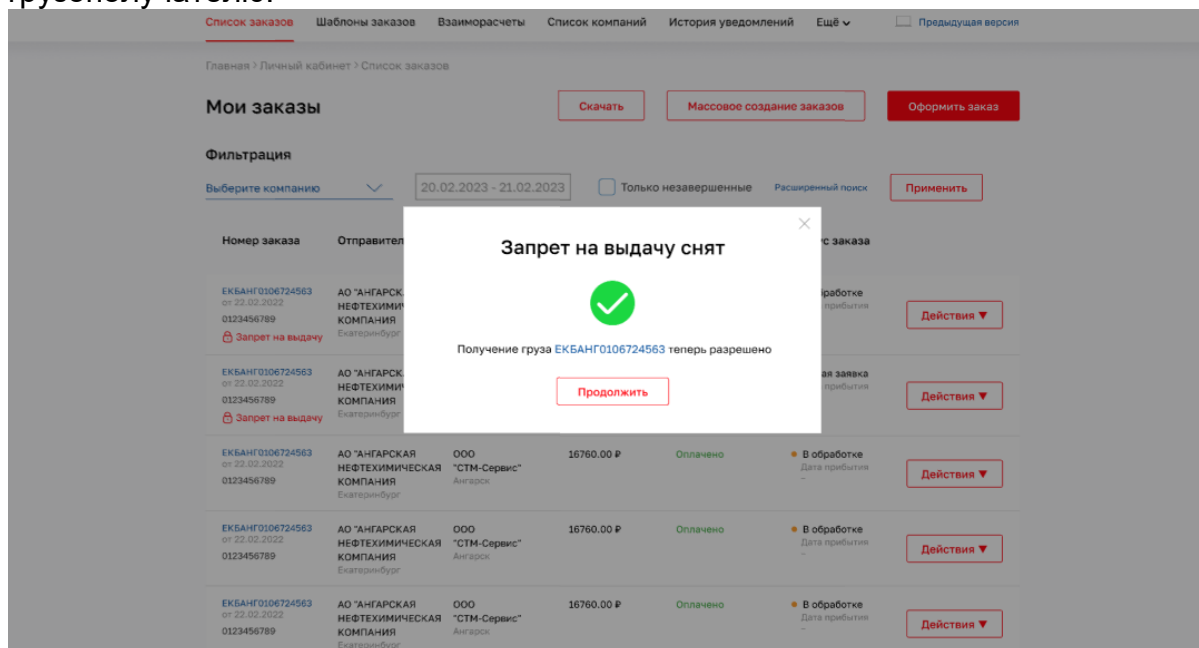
Список заказов | Шаблоны заказов | Взаиморасчеты | Список компаний | История уведомлений | Ещё | Предыдущая версия

Главная > Личный кабинет > Список заказов

Мои заказы

Скачать | Массовое создание заказов | Оформить заказ

Фильтрация

Выберите компанию | 20.02.2023 - 21.02.2023 | Только незавершенные | Расширенный поиск | Применить

Номер заказа | Отправител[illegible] | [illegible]с заказа

ЕКБАНГ0106724563
от 22.02.2022
0123456789
Запрет на выдачу
АО "АНГАРСК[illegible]
НЕФТЕХИМИ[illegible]
КОМПАНИЯ
Екатеринбург
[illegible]бработке
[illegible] прибытия
Действия ▼

ЕКБАНГ0106724563
от 22.02.2022
0123456789
Запрет на выдачу
АО "АНГАРСК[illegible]
НЕФТЕХИМИ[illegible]
КОМПАНИЯ
Екатеринбург
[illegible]ая заявка
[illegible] прибытия
Действия ▼

ЕКБАНГ0106724563
от 22.02.2022
0123456789
АО "АНГАРСКАЯ НЕФТЕХИМИЧЕСКАЯ КОМПАНИЯ
Екатеринбург
ООО "СТМ-Сервис"
Ангарск
16760.00 ₽
Оплачено
В обработке
Дата прибытия
–
Действия ▼

ЕКБАНГ0106724563
от 22.02.2022
0123456789
АО "АНГАРСКАЯ НЕФТЕХИМИЧЕСКАЯ КОМПАНИЯ
Екатеринбург
ООО "СТМ-Сервис"
Ангарск
16760.00 ₽
Оплачено
В обработке
Дата прибытия
–
Действия ▼

ЕКБАНГ0106724563
от 22.02.2022
0123456789
АО "АНГАРСКАЯ НЕФТЕХИМИЧЕСКАЯ КОМПАНИЯ
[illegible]
ООО "СТМ-Сервис"
Ангарск
16760.00 ₽
Оплачено
В обработке
Дата прибытия
–
Действия ▼

Запрет на выдачу снят

Получение груза ЕКБАНГ0106724563 теперь разрешено

Продолжить